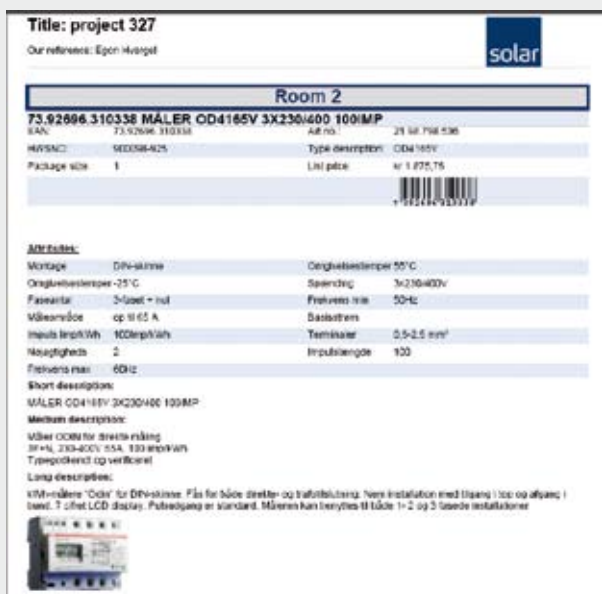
Title: project 327

Our reference: Egon Hvergel

solar

Room 2

73.92696.310338 MÅLER OD4165V 3X230/400 100IMP

| EAN: | 73.92696.310338 | Art no.: | 21 50 798 596 |
|---|---|---|---|
| HWSNO: | 900398-925 | Type description: | OD4165V |
| Package size: | 1 | List price: | kr 1.075,75 |

Attributes:

| Montage | DIN-skinne | Omgivelsestemper | 55°C |
|---|---|---|---|
| Omgivelsestemper | -25°C | Spænding | 3x230/400V |
| Faseantal | 3-faset + nul | Frekvens min | 50Hz |
| Måleområde | op til 65 A | Basisstrøm | |
| Impuls Imp/kWh | 100imp/kWh | Terminaler | 0,5-2,5 mm² |
| Nøjagtigheds | 2 | Impulslængde | 100 |
| Frekvens max | 60Hz | | |

Short description:

MÅLER OD4165V 3X230/400 100IMP

Medium description:

Måler ODIN for direkte måling 3F+N, 230-400V, 65A, 100 imp/kWh Typegodkendt og verificeret

Long description:

kWh-målere "Odin" for DIN-skinne. Fås for både direkte- og trafotilslutning. Nem installation med tilgang i top og afgang i bund. 7 cifret LCD display. Pulsudgang er standard. Måleren kan benyttes til både 1- 2 og 3 fasede installationer